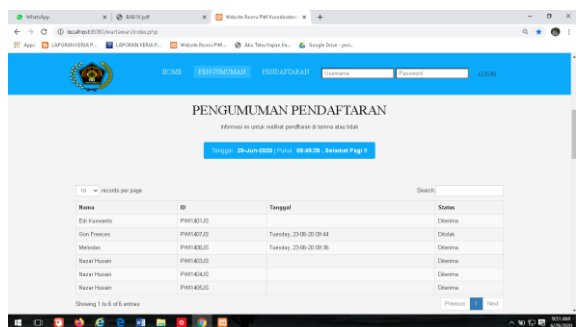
WhatsApp × BAB IV.pdf × Website Resmi PWI Koordinator × +

localhost:8080/wartawan/index.php

Apps LAPORAN KERJA P... LAPORAN KERJA P... Website Resmi PWI... Aku Tahu Kapan Ka... Google Drive - peric...

HOME PENGUMUMAN PENDAFTARAN Username Password LOGIN

PENGUMUMAN PENDAFTARAN

Informasi ini untuk melihat pendftaran di terima atau tidak

Tanggal : 25-Jun-2020 | Pukul : 09:49:39 , Selamat Pagi !!

10 records per page

Search:

| Nama | ID | Tanggal | Status |
|---|---|---|---|
| Edi Kurwanto | PWI1401JS | | Diterima |
| Gon Freeces | PWI1407JS | Tuesday, 23-06-20 09:44 | Ditolak |
| Meliodas | PWI1406JS | Tuesday, 23-06-20 09:36 | Diterima |
| Nazar Husain | PWI1403JS | | Diterima |
| Nazar Husain | PWI1404JS | | Diterima |
| Nazar Husain | PWI1405JS | | Diterima |

Showing 1 to 6 of 6 entries

Previous 1 Next

9:51 AM 6/25/2020